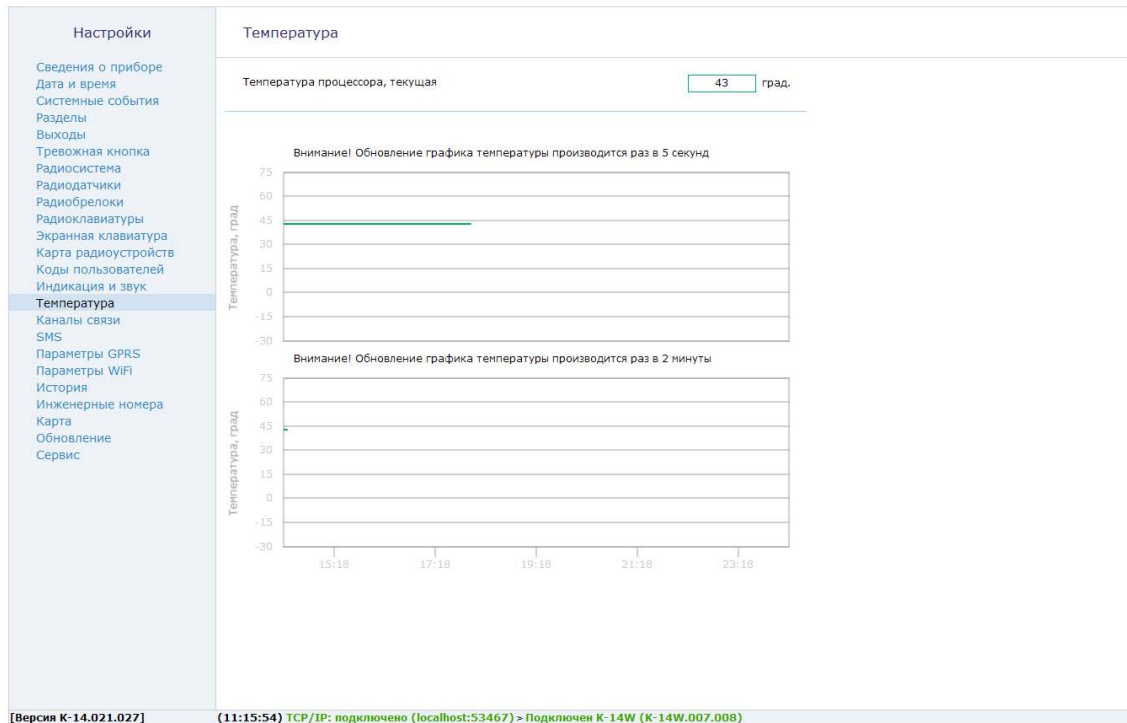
Настройки

Сведения о приборе
Дата и время
Системные события
Разделы
Выходы
Тревожная кнопка
Радиосистема
Радиодатчики
Радиобрелоки
Радиоклавиатуры
Экранная клавиатура
Карта радиоустройств
Коды пользователей
Индикация и звук
Температура
Каналы связи
SMS
Параметры GPRS
Параметры WiFi
История
Инженерные номера
Карта
Обновление
Сервис

Температура

Температура процессора, текущая 43 град.

Внимание! Обновление графика температуры производится раз в 5 секунд

Температура, град

75
60
45
30
15
0
-15
-30

Внимание! Обновление графика температуры производится раз в 2 минуты

Температура, град

75
60
45
30
15
0
-15
-30

15:18 17:18 19:18 21:18 23:18

[Версия K-14.021.027]

(11:15:54) TCP/IP: подключено (localhost:53467) > Подключен K-14W (K-14W.007.008)